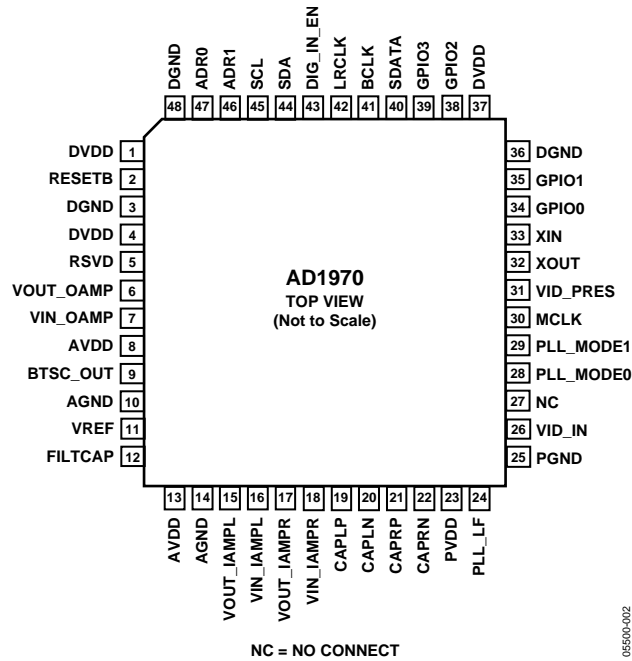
DGND 48
ADR0 47
ADR1 46
SCL 45
SDA 44
DIG_IN_EN 43
LRCLK 42
BCLK 41
SDATA 40
GPIO3 39
GPIO2 38
DVDD 37

DVDD 1
RESETB 2
DGND 3
DVDD 4
RSVD 5
VOUT_OAMP 6
VIN_OAMP 7
AVDD 8
BTSC_OUT 9
AGND 10
VREF 11
FILTCAP 12

AD1970
TOP VIEW
(Not to Scale)

36 DGND
35 GPIO1
34 GPIO0
33 XIN
32 XOUT
31 VID_PRES
30 MCLK
29 PLL_MODE1
28 PLL_MODE0
27 NC
26 VID_IN
25 PGND

13 AVDD
14 AGND
15 VOUT_IAMPL
16 VIN_IAMPL
17 VOUT_IAMPR
18 VIN_IAMPR
19 CAPLP
20 CAPLN
21 CAPRP
22 CAPRN
23 PVDD
24 PLL_LF

NC = NO CONNECT

05500-002